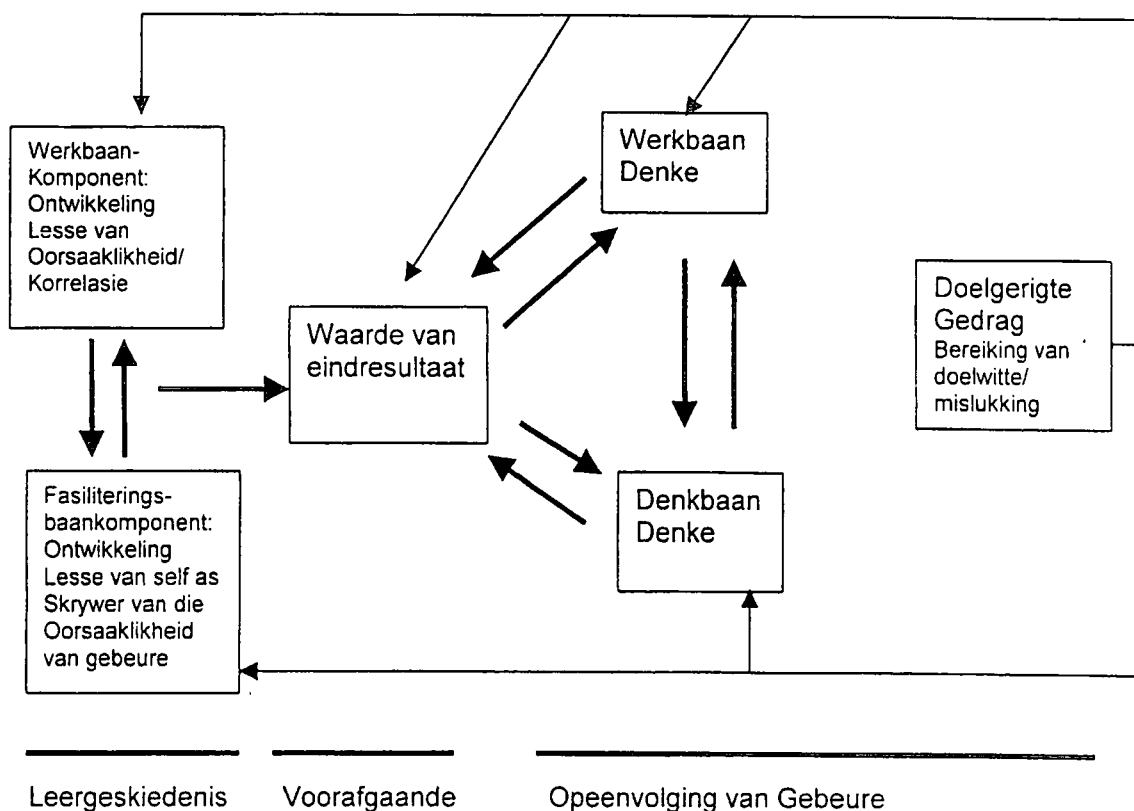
Werkbaan-Komponent: Ontwikkeling Lesse van Oorsaaklikheid/ Korrelasie

Werkbaan Denke

Waarde van eindresultaat

Doelgerigte Gedrag Bereiking van doelwitte/ mislukking

Fasiliteringsbaankomponent: Ontwikkeling Lesse van self as Skrywer van die Oorsaaklikheid van gebeure

Denkbaan Denke

Leergeskiedenis

Voorafgaande

Opeenvolging van Gebeure